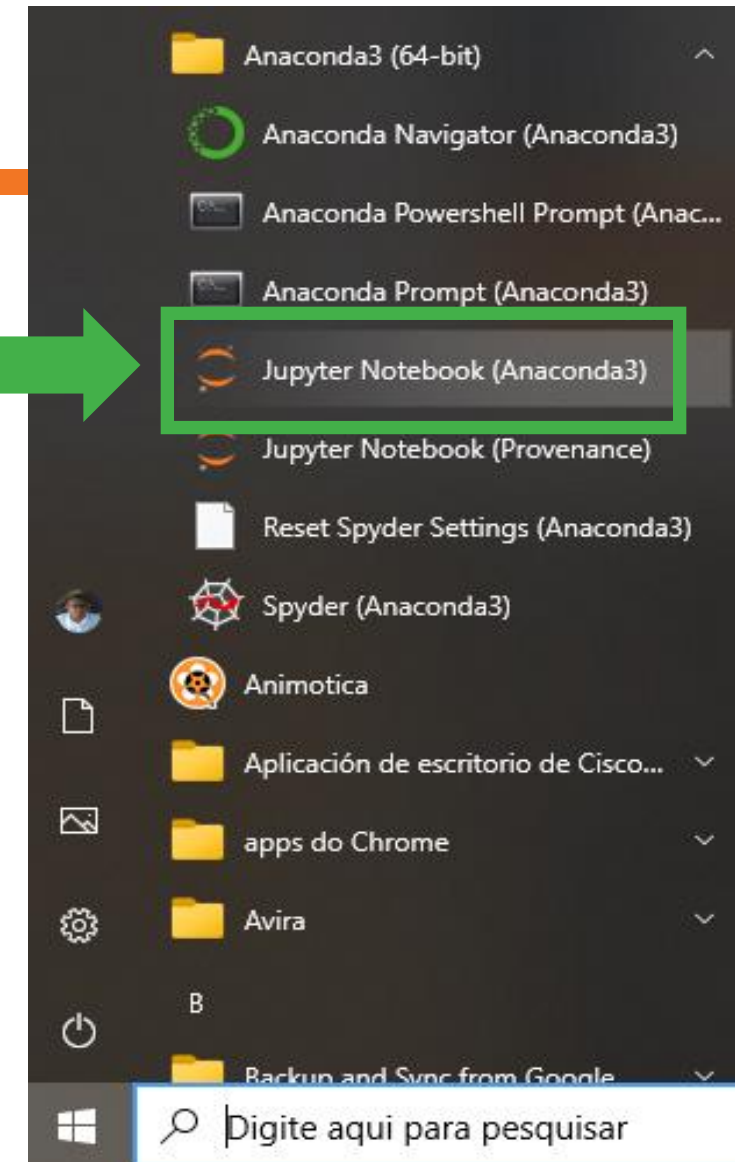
Anaconda3 (64-bit)

Anaconda Navigator (Anaconda3)

Anaconda Powershell Prompt (Anac...

Anaconda Prompt (Anaconda3)

Jupyter Notebook (Anaconda3)

Jupyter Notebook (Provenance)

Reset Spyder Settings (Anaconda3)

Spyder (Anaconda3)

Animotica

Aplicación de escritorio de Cisco...

apps do Chrome

Avira

B

Backup and Sync from Google

Digite aqui para pesquisar